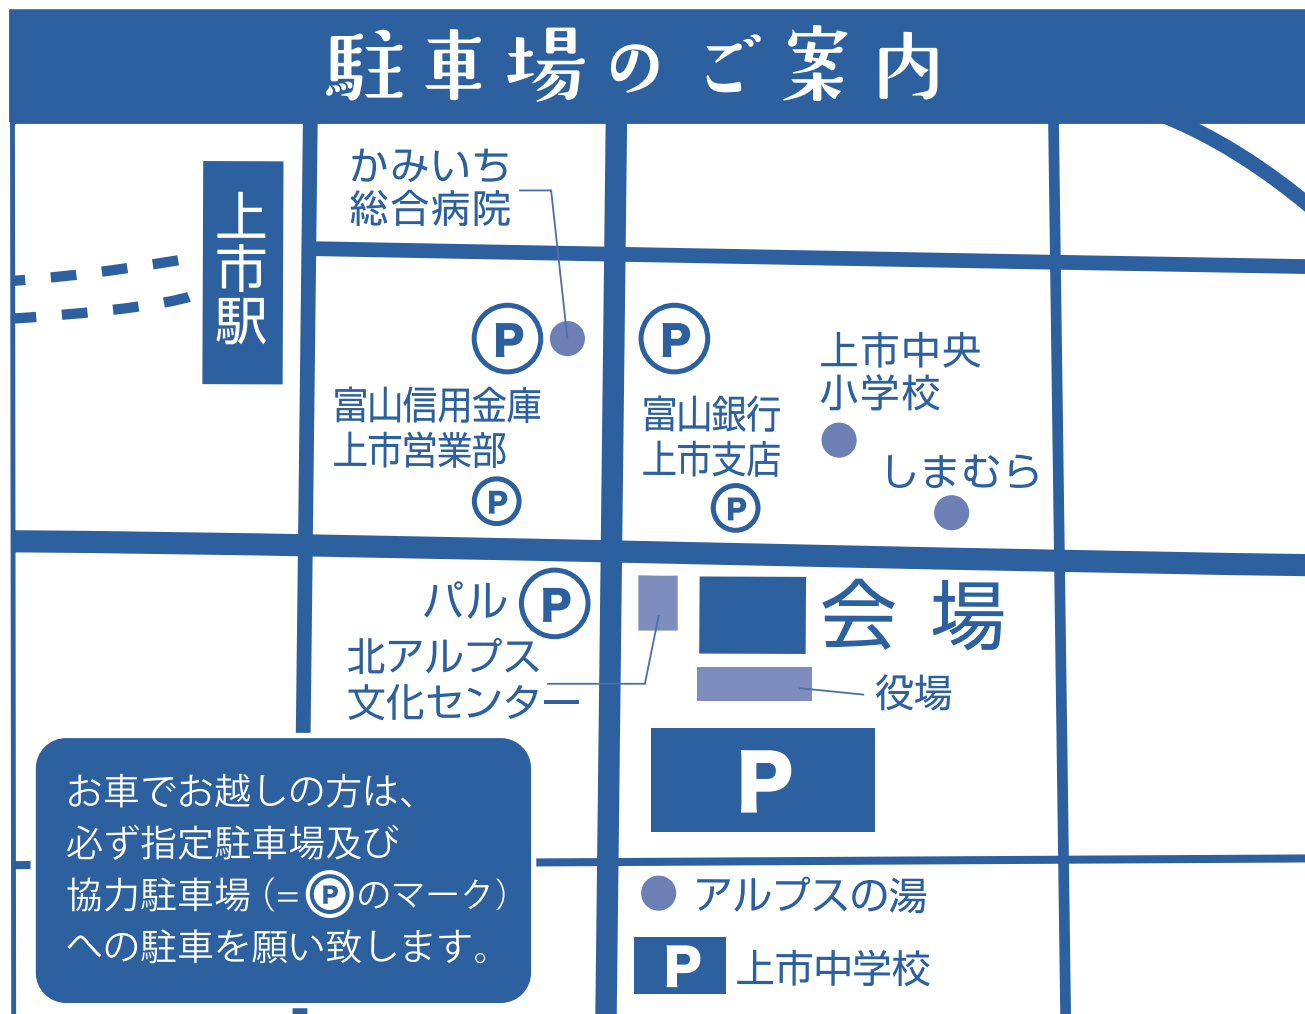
駐車場のご案内

上市駅

かみいち
総合病院

P

P

上市中央
小学校

富山信用金庫
上市営業部

P

富山銀行
上市支店

P

しまむら

パル

P

会 場

北アルプス
文化センター

役場

P

お車でお越しの方は、
必ず指定駐車場及び
協力駐車場（＝Pのマーク）
への駐車を願い致します。

アルプスの湯

P 上市中学校